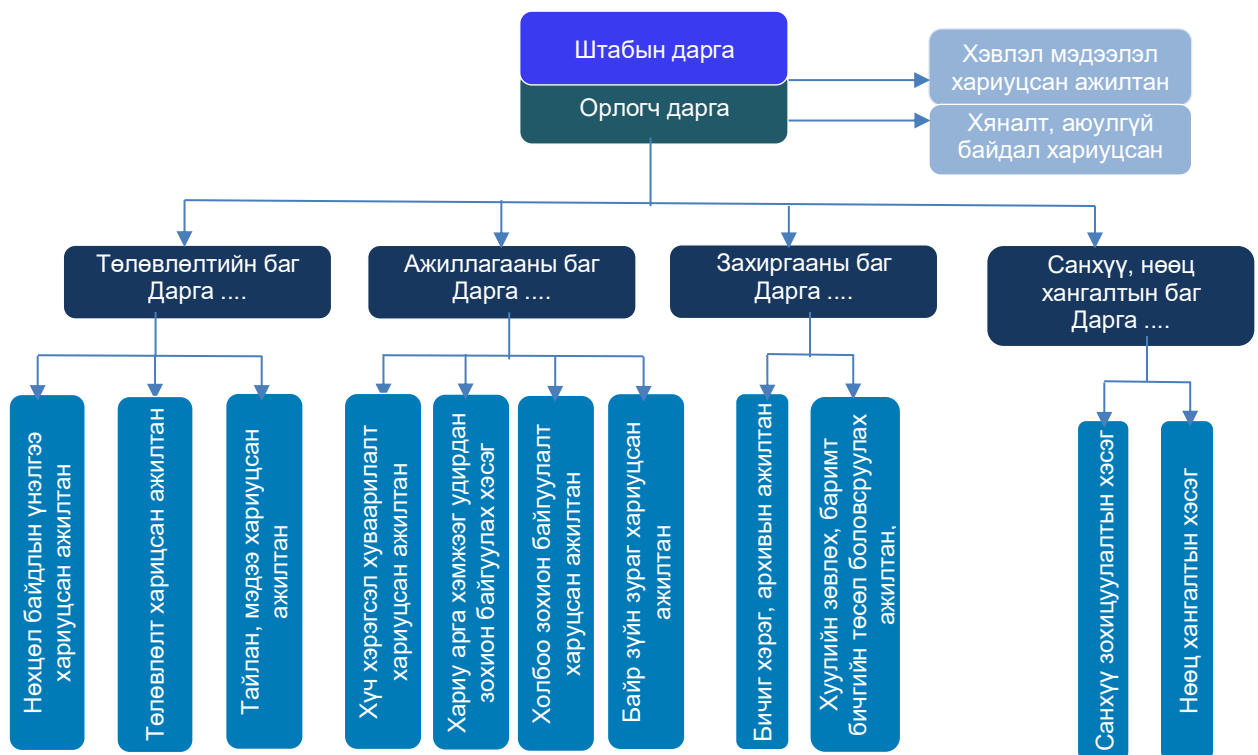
Штабын дарга

Орлогч дарга

Хэвлэл мэдээлэл хариуцсан ажилтан

Хяналт, аюулгүй байдал хариуцсан

Төлөвлөлтийн баг Дарга ....

Ажиллагааны баг Дарга ....

Захиргааны баг Дарга ....

Санхүү, нөөц хангалтын баг Дарга ....

Нөхцөл байдлын үнэлгээ хариуцсан ажилтан

Төлөвлөлт харицсан ажилтан

Тайлан, мэдээ хариуцсан ажилтан

Хүч хэрэгсэл хуваарилалт хариуцсан ажилтан

Хариу арга хэмжээг удирдан зохион байгуулах хэсэг

Холбоо зохион байгуулалт харуцсан ажилтан

Байр зүйн зураг хариуцсан ажилтан

Бичиг хэрэг, архивын ажилтан

Хуулийн зөвлөх, баримт бичгийн төсөл боловсруулах ажилтан,

Санхүү зохицуулалтын хэсэг

Нөөц хангалтын хэсэг